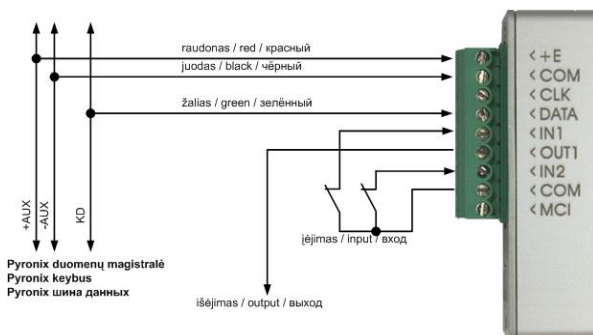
raudonas / red / красный
juodas / black / чёрный
žalias / green / зелённый

+AUX
-AUX
KD

<+E
<COM
<CLK
<DATA
<IN1
<OUT1
<IN2
<COM
<MCI

įėjimas / input / вход

Pyronix duomenų magistralė
Pyronix keybus
Pyronix шина данных

išėjimas / output / выход